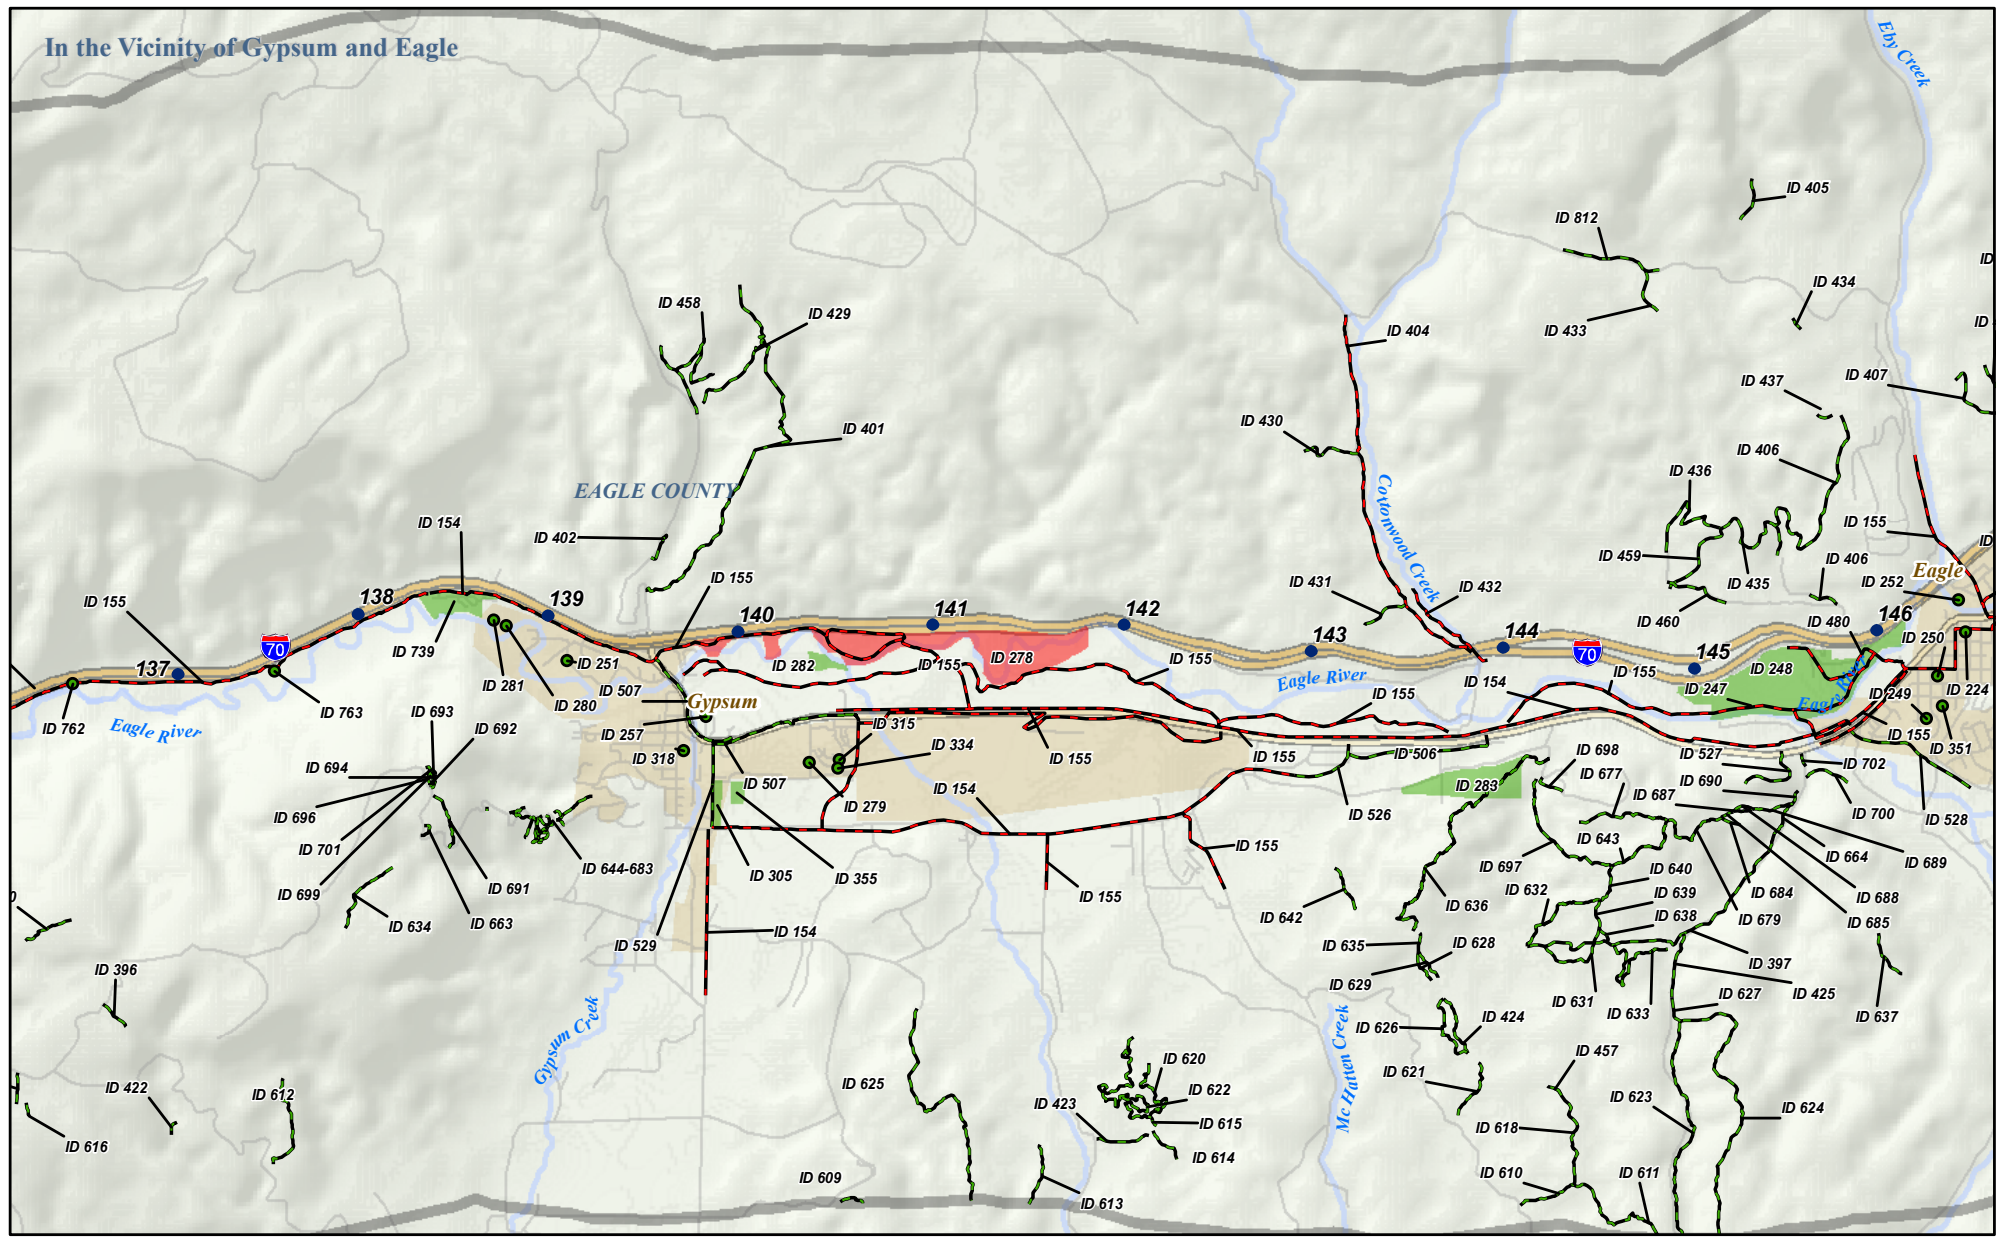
In the Vicinity of Gypsum and Eagle

Ely Creek

ID 405
ID 812
ID
ID 434
ID
ID 458
ID 429
ID 404
ID 433
ID 437
ID 407
ID 401
ID 430
ID 406
ID 436
EAGLE COUNTY
Cottonwood Creek
ID 154
ID 402
ID 155
ID 459
ID 155
ID 406
ID
ID 431
ID 432
ID 435
ID 252
Eagle
ID 155
138
139
140
141
142
143
144
146
70
ID 460
ID 480
ID 250
ID 739
ID 251
ID 282
ID 155
ID 278
ID 155
70
145
137
ID 281
ID 507
ID 154
ID 155
ID 248
ID 224
ID 762
ID 763
ID 693
ID 280
Gypsum
Eagle River
ID 155
ID 247
ID 249
Eagle River
ID 692
ID 257
ID 315
ID 334
ID 155
ID 155
ID 506
ID 698
ID 527
ID 155
ID 351
ID 694
ID 318
ID 507
ID 154
ID 283
ID 677
ID 690
ID 702
ID 279
ID 526
ID 687
ID 700
ID 528
ID 696
ID 644-683
ID 155
ID 643
ID 664
ID 689
ID 701
ID 305
ID 355
ID 697
ID 640
ID 691
ID 155
ID 632
ID 639
ID 684
ID 688
ID 699
ID 634
ID 663
ID 636
ID 638
ID 679
ID 685
ID 154
ID 642
ID 529
ID 635
ID 628
ID 397
ID 396
ID 629
ID 627
ID 425
ID 631
ID 633
ID 637
Gypsum Creek
ID 626
ID 424
ID 620
ID 457
ID 625
ID 621
ID 422
ID 612
ID 622
Mc Hatten Creek
ID 423
ID 623
ID 624
ID 615
ID 618
ID 616
ID 614
ID 610
ID 611
ID 609
ID 613